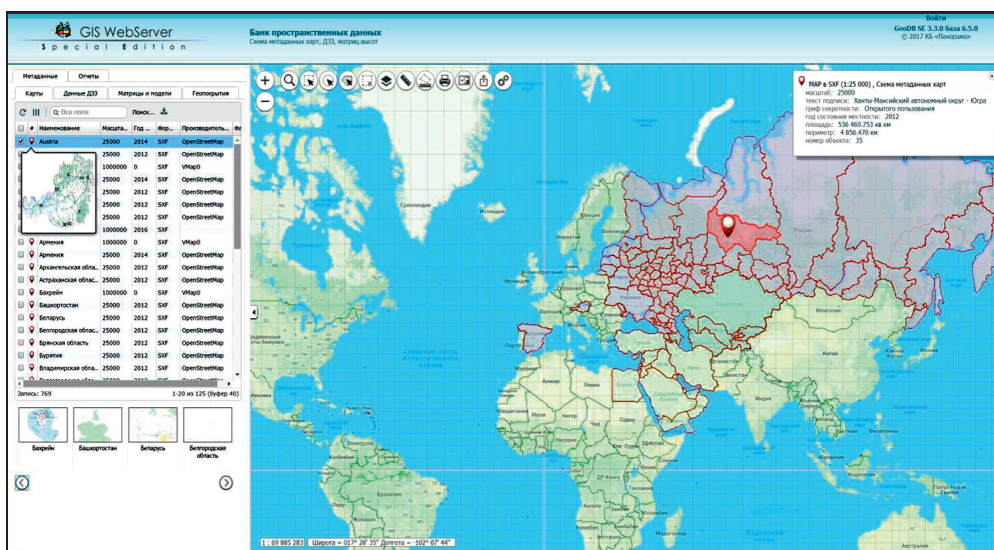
GIS WebServer
Special Edition

Банк пространственных данных
Схема метаданных карт, ДЗЗ, матриц высот

Войти
GeoDB SE 3.3.0 база 6.5.0
© 2017 КБ «Панорама»

Метаданные | Отчеты

Карты | Данные ДЗЗ | Матрицы и модели | Геопокрытия

Все поля | Поиск...

| # | Наименование | Масшта... | Год ... | Фор... | Производите... |
|---|---|---|---|---|---|
| ✓ | Austria | 25000 | 2014 | SXF | OpenStreetMap |
| | | 25000 | 2012 | SXF | OpenStreetMap |
| | | 1000000 | 0 | SXF | VMap0 |
| | | 25000 | 2014 | SXF | OpenStreetMap |
| | | 25000 | 2012 | SXF | OpenStreetMap |
| | | 25000 | 2012 | SXF | OpenStreetMap |
| | | 25000 | 2012 | SXF | OpenStreetMap |
| | | 1000000 | 2016 | SXF | |
| | Армения | 1000000 | 0 | SXF | VMap0 |
| | Армения | 25000 | 2014 | SXF | OpenStreetMap |
| | Архангельская обл... | 25000 | 2012 | SXF | OpenStreetMap |
| | Астраханская облас... | 25000 | 2012 | SXF | OpenStreetMap |
| | Бахрейн | 1000000 | 0 | SXF | VMap0 |
| | Башкортостан | 25000 | 2012 | SXF | OpenStreetMap |
| | Беларусь | 25000 | 2012 | SXF | OpenStreetMap |
| | Белгородская обла... | 25000 | 2012 | SXF | OpenStreetMap |
| | Брянская область | 25000 | 2012 | SXF | OpenStreetMap |
| | Бурятия | 25000 | 2012 | SXF | OpenStreetMap |
| | Владимирская обла... | 25000 | 2012 | SXF | OpenStreetMap |

Записи: 769 | 1-20 из 125 (буфер 40)

Бахрейн | Башкортостан | Беларусь | Белгородская область

MAP в SXF (1:25 000) , Схема метаданных карт
масштаб: 25000
текст подписи: Ханты-Мансийский автономный округ - Югра
гриф секретности: Открытого пользования
год состояния местности: 2012
площадь: 536 469.753 кв км
периметр: 4 856.470 км
номер объекта: 35

Гренландия
Северная часть Атлантического океана
Судан

1 : 69 885 283 | Широта = 017° 28' 35" Долгота = -102° 07' 44"